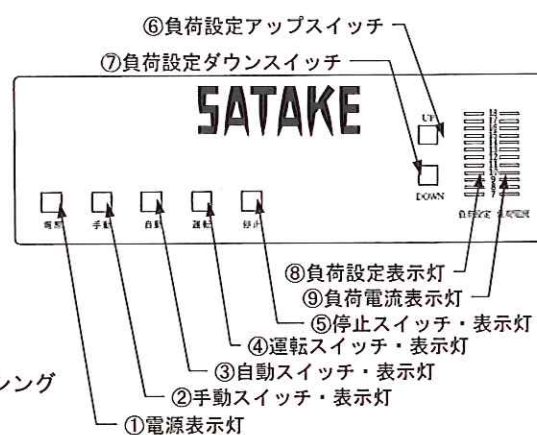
⑥負荷設定アップスイッチ
⑦負荷設定ダウンスイッチ
SATAKE
UP
DOWN
電源
手動
自動
運転
停止
負荷設定
負荷電流
⑧負荷設定表示灯
⑨負荷電流表示灯
⑤停止スイッチ・表示灯
④運転スイッチ・表示灯
③自動スイッチ・表示灯
レング
②手動スイッチ・表示灯
①電源表示灯